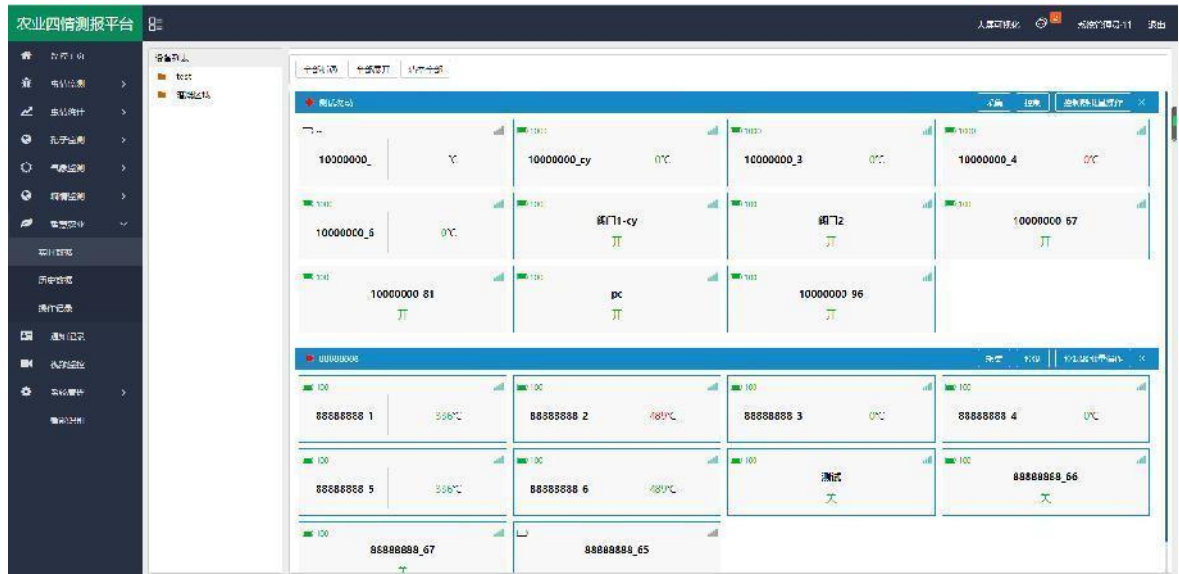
农业四情测报平台

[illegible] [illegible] 退出

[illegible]
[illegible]
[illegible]
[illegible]
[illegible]
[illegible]
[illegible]
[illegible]
历史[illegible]
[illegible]记录
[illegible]
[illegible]
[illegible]
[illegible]

设备列表
test
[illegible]

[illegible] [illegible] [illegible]

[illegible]

10000000_ ℃
10000000_cy 0℃
10000000_3 0℃
10000000_4 0℃
10000000_5 0℃
阀门1-cy 开
阀门2 开
10000000 67 开
10000000 81 开
pc 开
10000000 96 开

88888888

88888888 1 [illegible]℃
88888888 2 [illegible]℃
88888888 3 0℃
88888888 4 0℃
88888888 5 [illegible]℃
88888888 6 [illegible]℃
测试 关
88888888_66 关
88888888_67 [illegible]
88888888_65